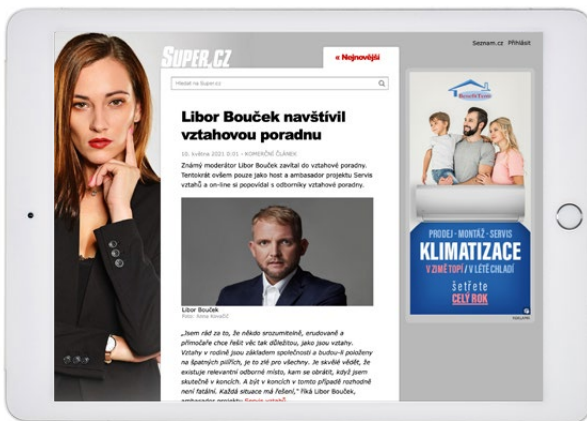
SUPER.CZ

« Nejnovější

Seznam.cz Přihlásit

Hledat na Super.cz

Libor Bouček navštívil vztahovou poradnu

10. května 2021 0:01 • KOMERČNÍ ČLÁNEK

Známý moderátor Libor Bouček zavítal do vztahové poradny. Tentokrát ovšem pouze jako host a ambasador projektu Servis vztahů a on-line si popovídal s odborníky vztahové poradny.

Libor Bouček
Foto: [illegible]

„Jsem rád za to, že někdo srozumitelně, erudovaně a přímočaře chce řešit věc tak důležitou, jako jsou vztahy. Vztahy v rodině jsou základem společnosti a budou-li položeny na špatných pilířích, je to zlé pro všechny. Je skvělé vědět, že existuje relevantní odborné místo, kam se obrátit, když jsem skutečně v koncích. A být v koncích v tomto případě rozhodně není fatální. Každá situace má řešení," říká Libor Bouček, ambasador projektu Servis vztahů.

PRODEJ • MONTÁŽ • SERVIS
KLIMATIZACE
V ZIMĚ TOPÍ / V LÉTĚ CHLADÍ
šetřete
CELÝ ROK